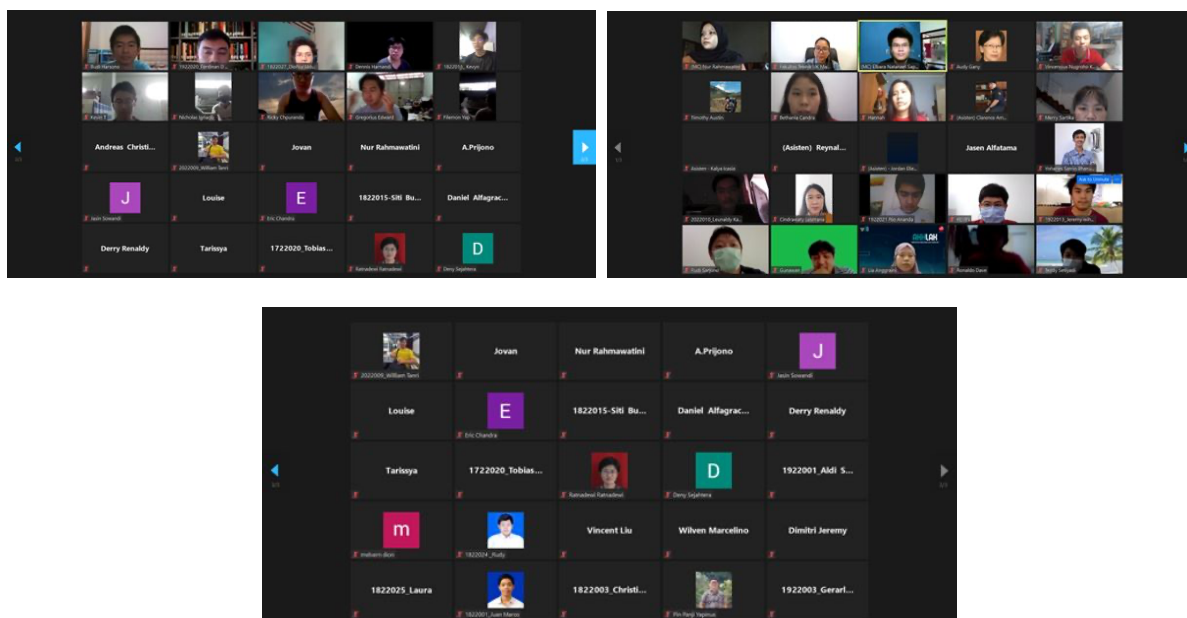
Rudi Hartono
1822020_Ferdinan D...
1822027_Steffany...
Dennis Hartanto
1822013_ Kevyn
Kevin T
Nicholas Ignatius
Ricky Chiputra
Gregorius Edward
Filemon Yap
Andreas Christi...
2022009_William Tanri
Jovan
Nur Rahmawatini
A.Prijono
J
Jasin Sowandi
Louise
E
Eric Chandra
1822015-Siti Bu...
Daniel Alfagrac...
Derry Renaldy
Tarissya
1722020_Tobias...
Ratnadewi Ratnadewi
D
Deny Sejahtera

1/3

(MC) Devi Rahmawati
Timothy Austin
Bethania Candra
Hannah
(Asisten) Clarence An...
Merry Surjita
Asisten - Kahya Ivania
(Asisten) Reynal...
(Asisten) - Jordan Ele...
Jasen Alfatama
2022010_Leonaldy Ka...
Cindrawaty Lesmana
1922021 Rio Ananda
1822013_Jeremy ...
Yudi Sartono
Gunawan
Lia Anggraeni
Ronaldo Dave
Teddy Setiawan
Andy Gary

2022009_William Tanri
Jovan
Nur Rahmawatini
A.Prijono
J
Jasin Sowandi
Louise
E
Eric Chandra
1822015-Siti Bu...
Daniel Alfagrac...
Derry Renaldy
Tarissya
1722020_Tobias...
Ratnadewi Ratnadewi
D
Deny Sejahtera
1922001_Aldi S...
m
meliani dion
1822024 _Rudy
Vincent Liu
Wilven Marcelino
Dimitri Jeremy
1822025_Laura
1822001_Juan Marcel
1822003_Christi...
Pin Panji Yapinus
1922003_Gerarl...
2/3